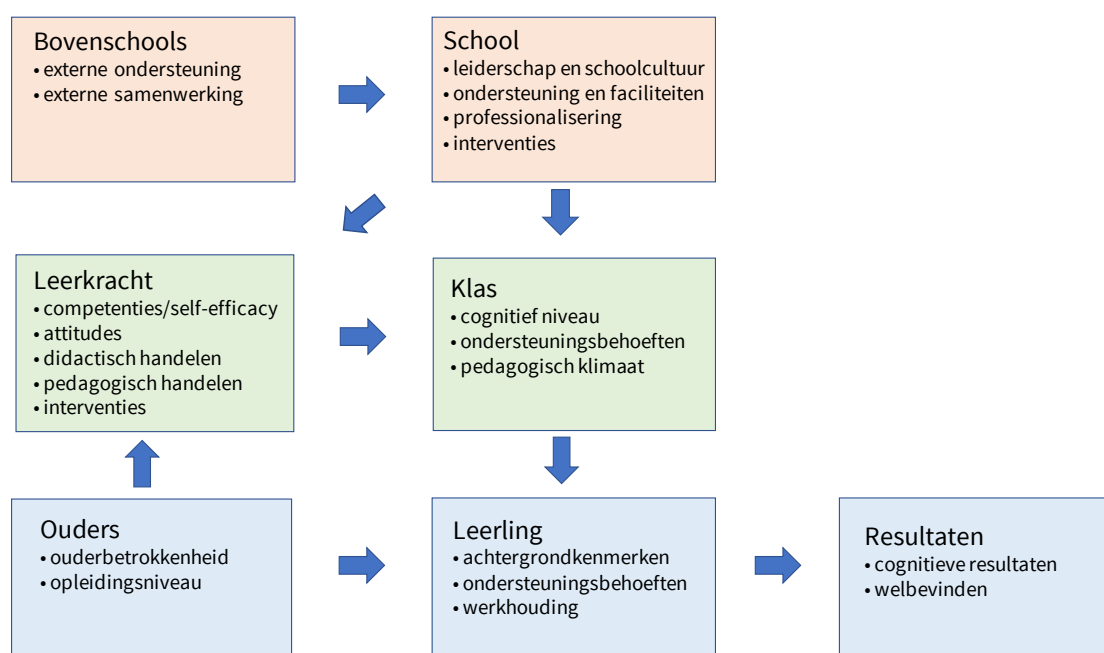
Bovenschools
• externe ondersteuning
• externe samenwerking

School
• leiderschap en schoolcultuur
• ondersteuning en faciliteiten
• professionalisering
• interventies

Leerkracht
• competenties/self-efficacy
• attitudes
• didactisch handelen
• pedagogisch handelen
• interventies

Klas
• cognitief niveau
• ondersteuningsbehoeften
• pedagogisch klimaat

Ouders
• ouderbetrokkenheid
• opleidingsniveau

Leerling
• achtergrondkenmerken
• ondersteuningsbehoeften
• werkhouding

Resultaten
• cognitieve resultaten
• welbevinden